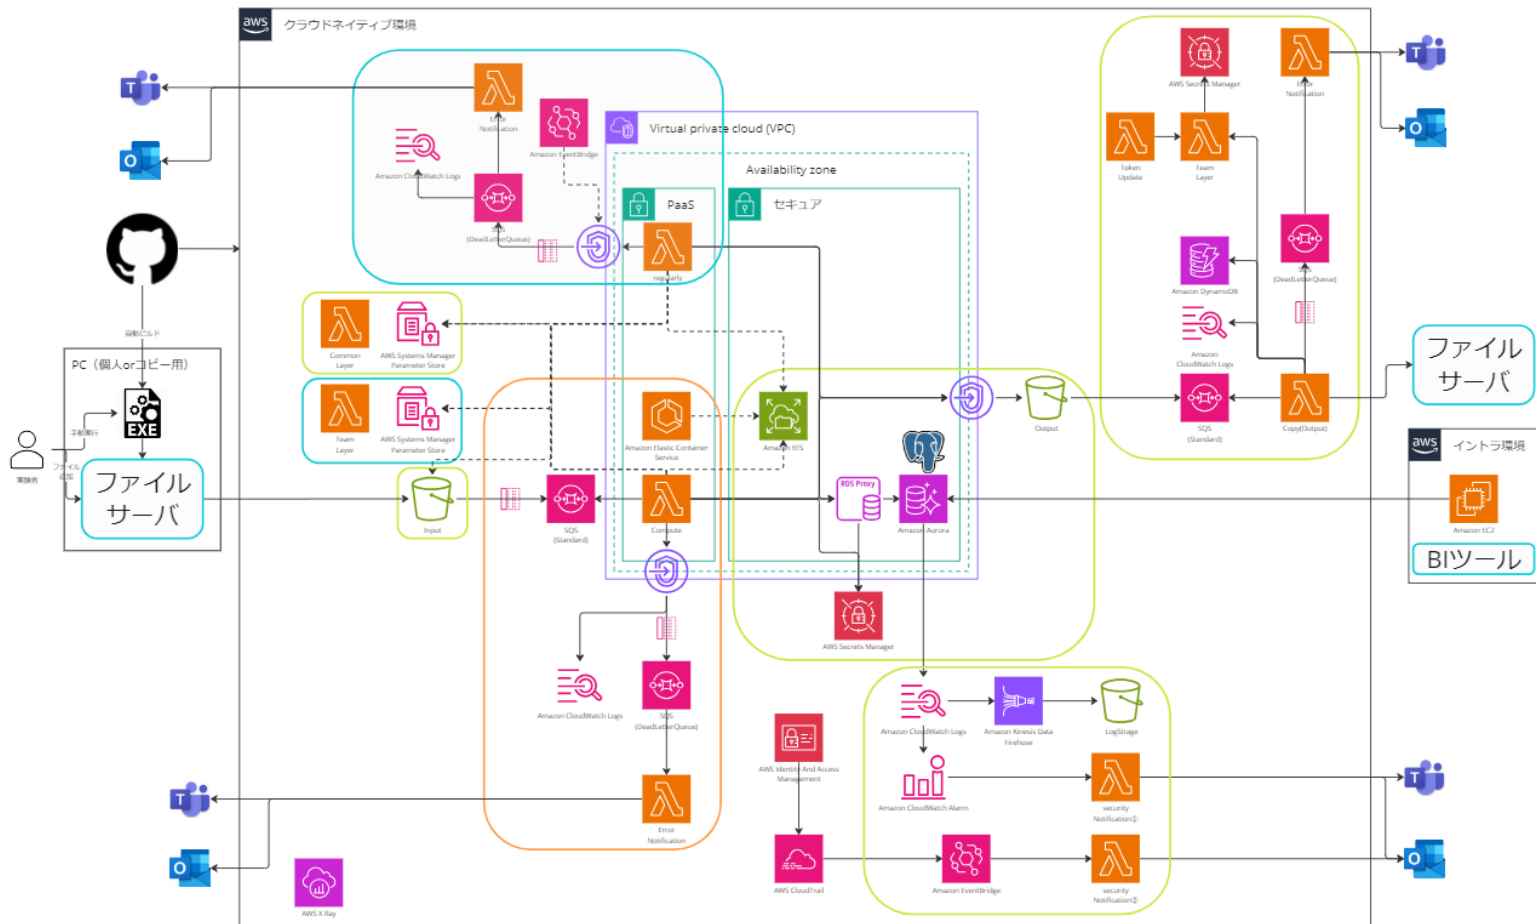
aws クラウドネイティブ環境

Error Notification

Amazon EventBridge

Amazon CloudWatch Logs

SQS (DeadLetterQueue)

Virtual private cloud (VPC)

Availability zone

PaaS

セキュア

Irregularly

自動ビルド

PC（個人orコピー用）

EXE

手動実行

ファイル配置

業務担当

ファイルサーバ

Common Layer

AWS Systems Manager Parameter Store

Team Layer

AWS Systems Manager Parameter Store

Input

SQS (Standard)

Amazon Elastic Container Service

Compute

Amazon EFS

RDS Proxy

Amazon Aurora

AWS Secrets Manager

Output

Amazon CloudWatch Logs

SQS (DeadLetterQueue)

Error Notification

AWS Identity And Access Management

AWS CloudTrail

AWS X-Ray

Amazon CloudWatch Logs

Amazon Kinesis Data Firehose

LogStrage

Amazon CloudWatch Alarm

security Notification①

Amazon EventBridge

security Notification②

AWS Secrets Manager

Error Notification

Token Update

Team Layer

Amazon DynamoDB

SQS (DeadLetterQueue)

Amazon CloudWatch Logs

SQS (Standard)

Copy(Output)

ファイルサーバ

aws イントラ環境

Amazon EC2

BIツール